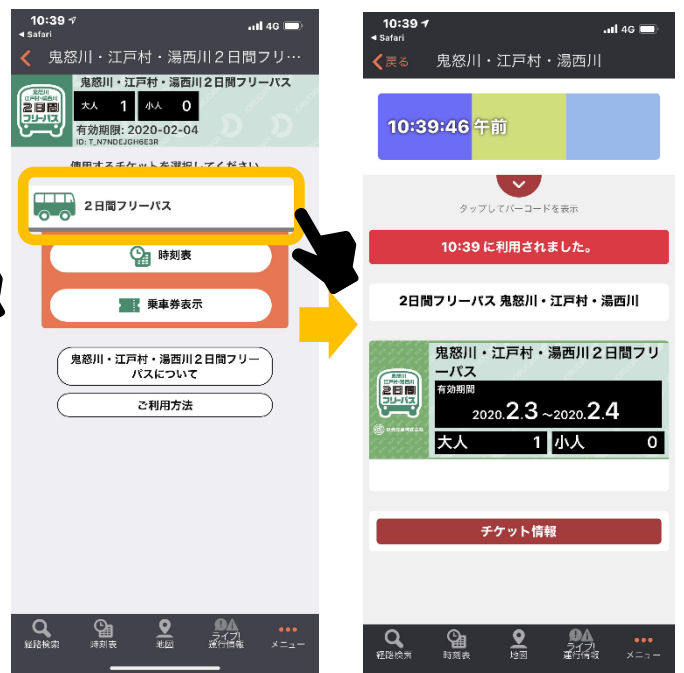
10:39
◂ Safari
4G

鬼怒川・江戸村・湯西川２日間フリ…

鬼怒川・江戸村・湯西川
２日間
フリーパス

鬼怒川・江戸村・湯西川２日間フリーパス

| 大人 | 1 | 小人 | 0 |
|---|---|---|---|

有効期限: 2020-02-04
ID: T_N7NDEJGH6E3R

使用するチケットを選択してください

２日間フリーパス

時刻表

乗車券表示

鬼怒川・江戸村・湯西川２日間フリーパスについて

ご利用方法

経路検索
時刻表
地図
ライブ!運行情報
メニュー

10:39
◂ Safari
4G

戻る
鬼怒川・江戸村・湯西川

10:39:46 午前

タップしてバーコードを表示

10:39 に利用されました。

2日間フリーパス 鬼怒川・江戸村・湯西川

鬼怒川・江戸村・湯西川
２日間
フリーパス

鬼怒川・江戸村・湯西川２日間フリーパス

有効期間
2020.2.3～2020.2.4

| 大人 | 1 | 小人 | 0 |
|---|---|---|---|

チケット情報

経路検索
時刻表
地図
ライブ!運行情報
メニュー